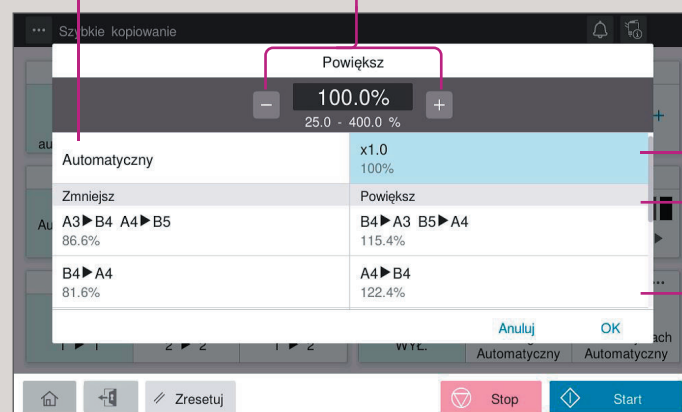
Szybkie kopiowanie

Powiększ

–
100.0%
+
25.0 - 400.0 %

Automatyczny

x1.0
100%

Zmniejsz

Powiększ

A3▶B4 A4▶B5
86.6%

B4▶A3 B5▶A4
115.4%

B4▶A4
81.6%

A4▶B4
122.4%

Anuluj
OK

au
Au
1 ▶ 1
2 ▶ 2
1 ▶ 2
WYŁ.
Automatyczny
ach
Automatyczny

Zresetuj
Stop
Start